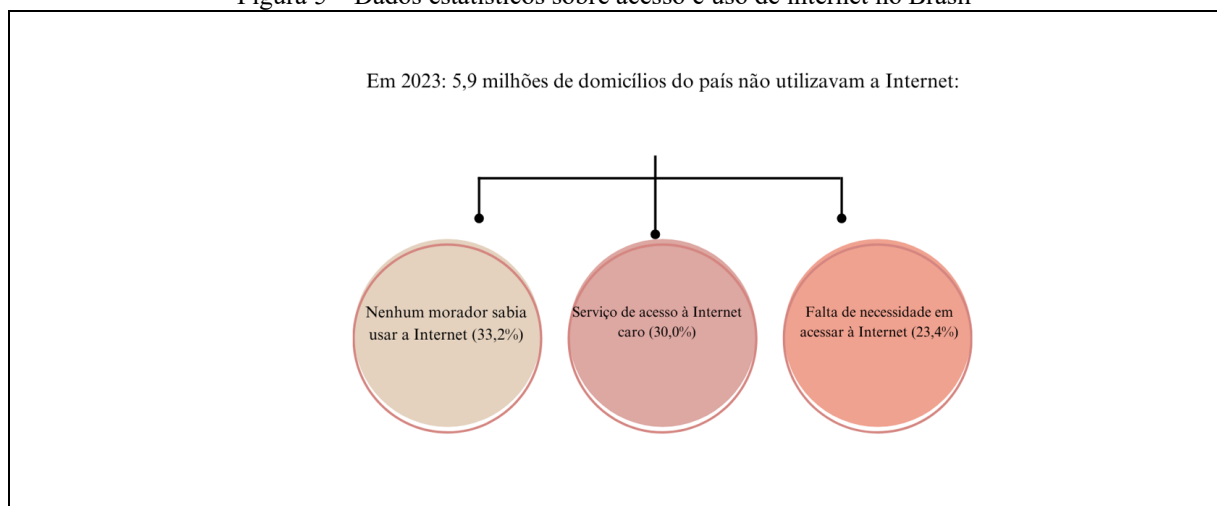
Figura 5 – Dados estatísticos sobre acesso e uso de internet no Brasil

Em 2023: 5,9 milhões de domicílios do país não utilizavam a Internet:

Nenhum morador sabia usar a Internet (33,2%)

Serviço de acesso à Internet caro (30,0%)

Falta de necessidade em acessar à Internet (23,4%)